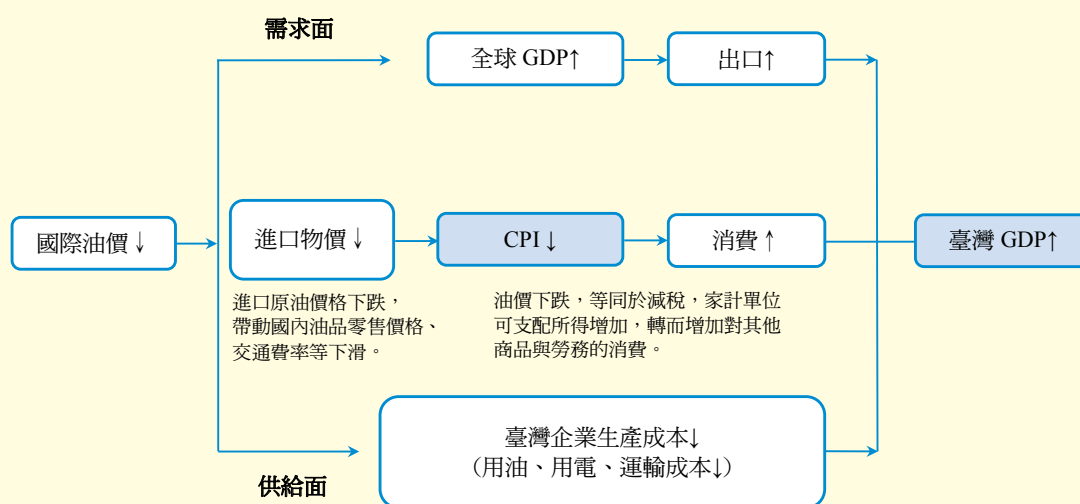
需求面

全球 GDP↑

出口↑

國際油價↓

進口物價↓

CPI↓

消費↑

臺灣 GDP↑

進口原油價格下跌，帶動國內油品零售價格、交通費率等下滑。

油價下跌，等同於減稅，家計單位可支配所得增加，轉而增加對其他商品與勞務的消費。

臺灣企業生產成本↓
（用油、用電、運輸成本↓）

供給面